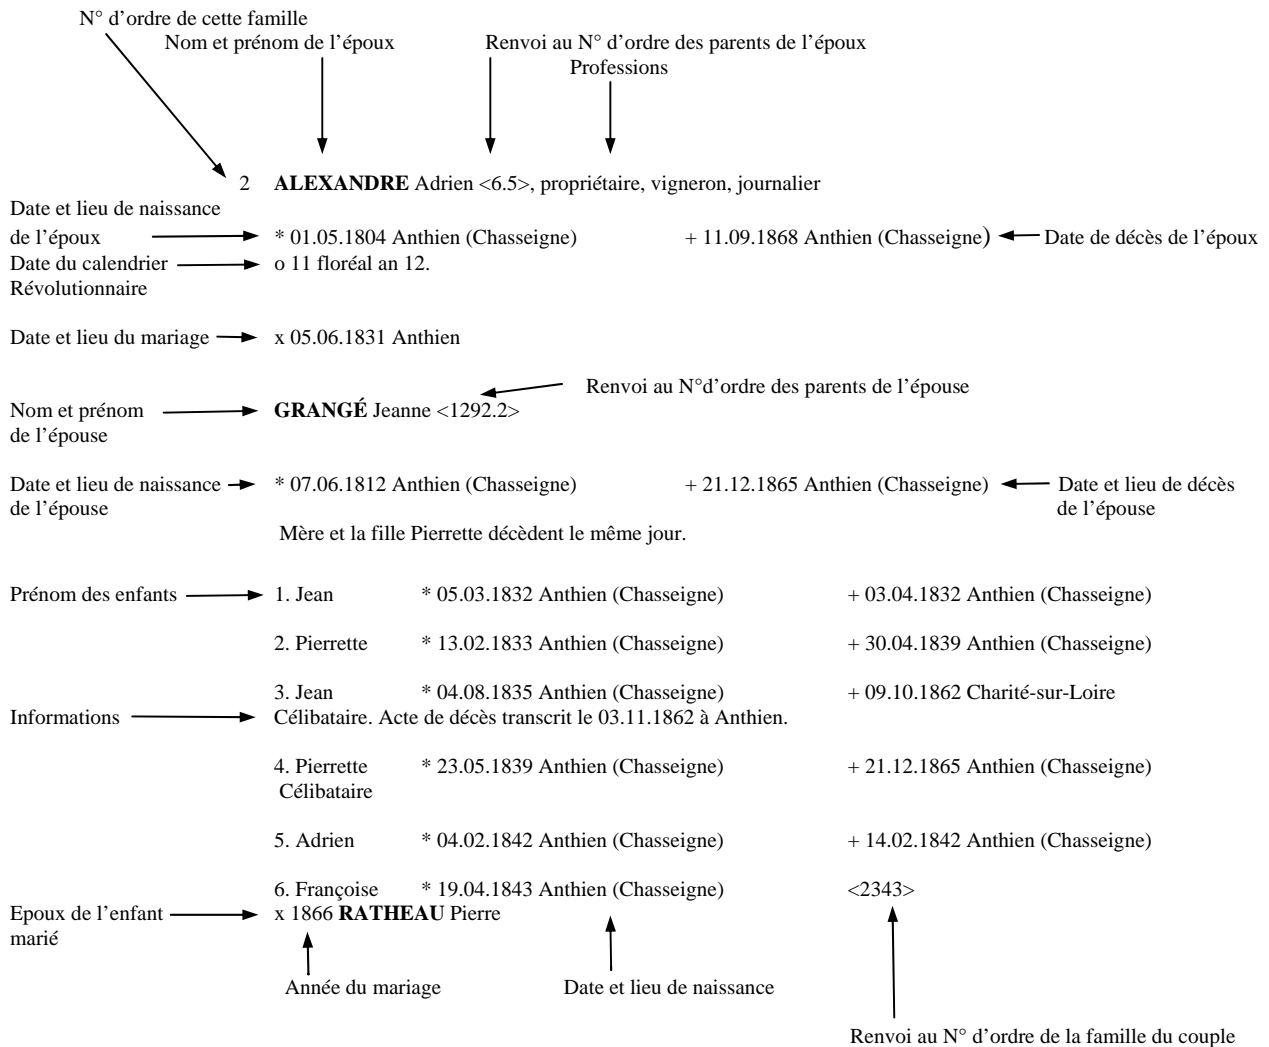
N° d'ordre de cette famille

Nom et prénom de l'époux

Renvoi au N° d'ordre des parents de l'époux

Professions

2 **ALEXANDRE** Adrien <6.5>, propriétaire, vigneron, journalier

Date et lieu de naissance de l'époux

* 01.05.1804 Anthien (Chasseigne) + 11.09.1868 Anthien (Chasseigne)

Date de décès de l'époux

Date du calendrier Révolutionnaire

o 11 floréal an 12.

Date et lieu du mariage

x 05.06.1831 Anthien

Renvoi au N°d'ordre des parents de l'épouse

Nom et prénom de l'épouse

**GRANGÉ** Jeanne <1292.2>

Date et lieu de naissance de l'épouse

* 07.06.1812 Anthien (Chasseigne) + 21.12.1865 Anthien (Chasseigne)

Date et lieu de décès de l'épouse

Mère et la fille Pierrette décèdent le même jour.

Prénom des enfants

1. Jean * 05.03.1832 Anthien (Chasseigne) + 03.04.1832 Anthien (Chasseigne)

2. Pierrette * 13.02.1833 Anthien (Chasseigne) + 30.04.1839 Anthien (Chasseigne)

3. Jean * 04.08.1835 Anthien (Chasseigne) + 09.10.1862 Charité-sur-Loire

Informations

Célibataire. Acte de décès transcrit le 03.11.1862 à Anthien.

4. Pierrette * 23.05.1839 Anthien (Chasseigne) + 21.12.1865 Anthien (Chasseigne)
Célibataire

5. Adrien * 04.02.1842 Anthien (Chasseigne) + 14.02.1842 Anthien (Chasseigne)

6. Françoise * 19.04.1843 Anthien (Chasseigne) <2343>

Epoux de l'enfant marié

x 1866 **RATHEAU** Pierre

Année du mariage

Date et lieu de naissance

Renvoi au N° d'ordre de la famille du couple